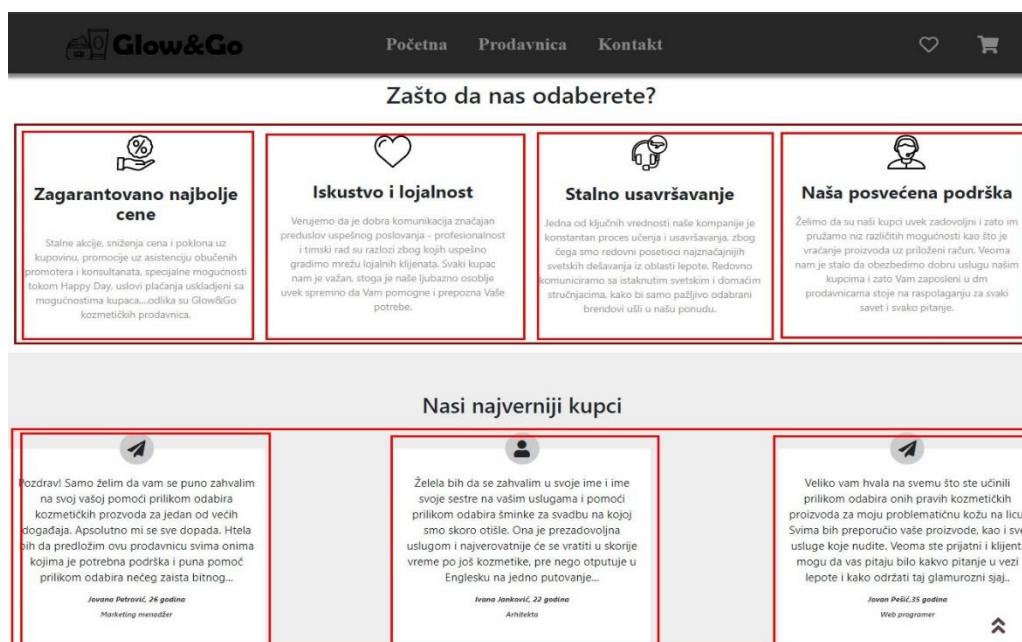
Glow&Go

Početna Prodavnica Kontakt

Zašto da nas odaberete?

Zagarantovano najbolje cene

Stalne akcije, sniženja cena i poklona uz kupovinu, promocije uz asistenciju obučenih promotera i konsultanata, specijalne mogućnosti tokom Happy Day, uslovi plaćanja usklađeni sa mogućnostima kupaca....odlika su Glow&Go kozmetičkih prodavnica.

Iskustvo i lojalnost

Verujemo da je dobra komunikacija značajan preduslov uspešnog poslovanja - profesionalnost i timski rad su razlozi zbog kojih uspešno gradimo mrežu lojalnih klijenata. Svaki kupac nam je važan, stoga je naše ljubazno osoblje uvek spremno da Vam pomogne i prepozna Vaše potrebe.

Stalno usavršavanje

Jedna od ključnih vrednosti naše kompanije je konstantan proces učenja i usavršavanja, zbog čega smo redovni posetioci najznačajnijih svetskih dešavanja iz oblasti lepote. Redovno komuniciramo sa istaknutim svetskim i domaćim stručnjacima, kako bi samo pažljivo odabrani brendovi ušli u našu ponudu.

Naša posvećena podrška

Želimo da su naši kupci uvek zadovoljni i zato im pružamo niz različitih mogućnosti kao što je vraćanje proizvoda uz priloženi račun. Veoma nam je stalo da obezbedimo dobru uslugu našim kupcima i zato Vam zaposleni u dm prodavnicama stoje na raspolaganju za svaki savet i svako pitanje.

Nasi najverniji kupci

Pozdrav! Samo želim da vam se puno zahvalim na svoj vašoj pomoći prilikom odabira kozmetičkih prozvoda za jedan od većih događaja. Apsolutno mi se sve dopada. Htela bih da predložim ovu prodavnicu svima onima kojima je potrebna podrška i puna pomoć prilikom odabira nečeg zaista bitnog...

Jovana Petrović, 26 godina
Marketing menadžer

Želela bih da se zahvalim u svoje ime i ime svoje sestre na vašim uslugama i pomoći prilikom odabira šminke za svadbu na kojoj smo skoro otišle. Ona je prezadovoljna uslugom i najverovatnije će se vratiti u skorije vreme po još kozmetike, pre nego otputuje u Englesku na jedno putovanje...

Ivana Janković, 22 godina
Arhitekta

Veliko vam hvala na svemu što ste učinili prilikom odabira onih pravih kozmetičkih proizvoda za moju problematičnu kožu na licu. Svima bih preporučio vaše proizvode, kao i sve usluge koje nudite. Veoma ste prijatni i klijenti mogu da vas pitaju bilo kakvo pitanje u vezi lepote i kako održati taj glamurozni sjaj..

Jovan Pešić,35 godina
Web programer